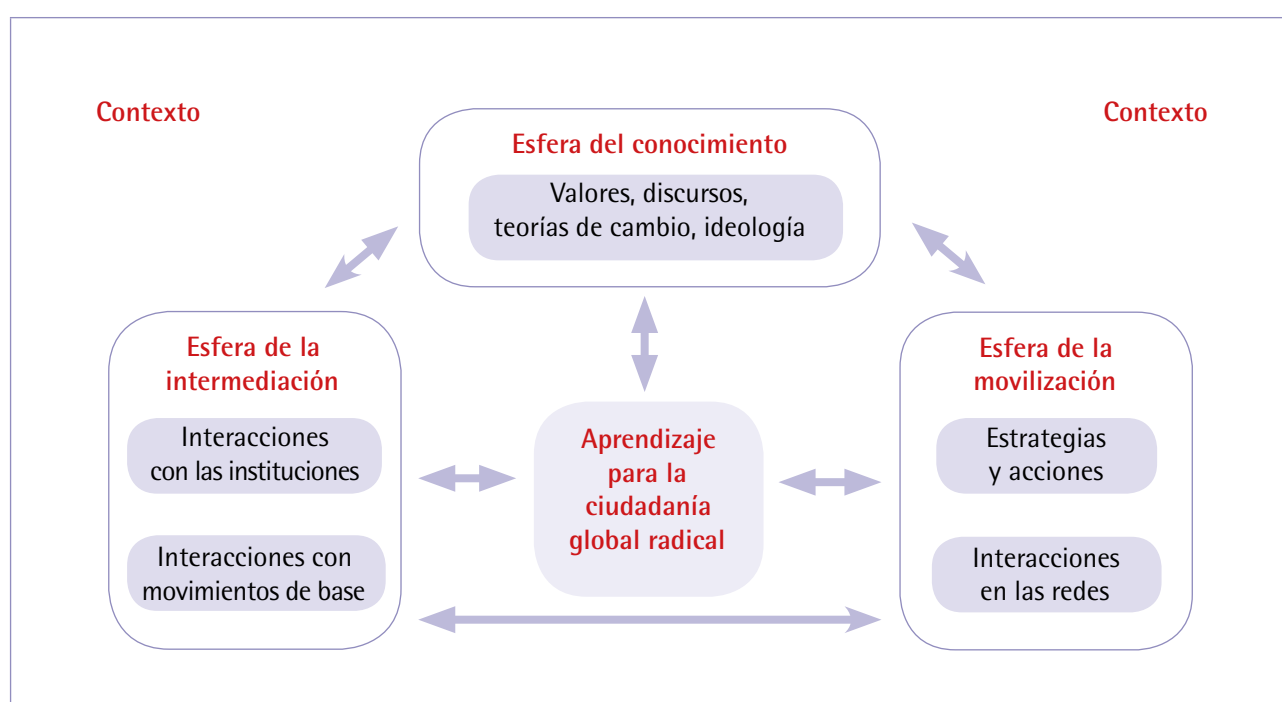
Contexto

Contexto

Esfera del conocimiento

Valores, discursos, teorías de cambio, ideología

Esfera de la intermediación

Interacciones con las instituciones

Interacciones con movimientos de base

Aprendizaje para la ciudadanía global radical

Esfera de la movilización

Estrategias y acciones

Interacciones en las redes